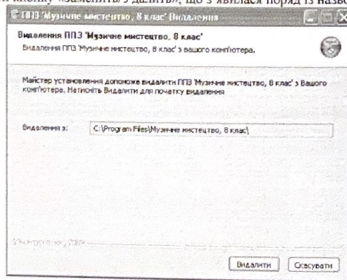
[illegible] кнопку «Замінити / Видалити», що з'явилася поряд із назво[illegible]

ППЗ 'Музичне мистецтво, 8 клас' Видалення

Видалення ППЗ 'Музичне мистецтво, 8 клас'

Видалення ППЗ 'Музичне мистецтво, 8 клас' з вашого комп'ютера.

Майстер установлення допоможе видалити ППЗ 'Музичне мистецтво, 8 клас' з Вашого комп'ютера. Натисніть Видалити для початку видалення

Видалення з: C:\Program Files\Музичне мистецтво, 8 клас\

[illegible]

Видалити Скасувати